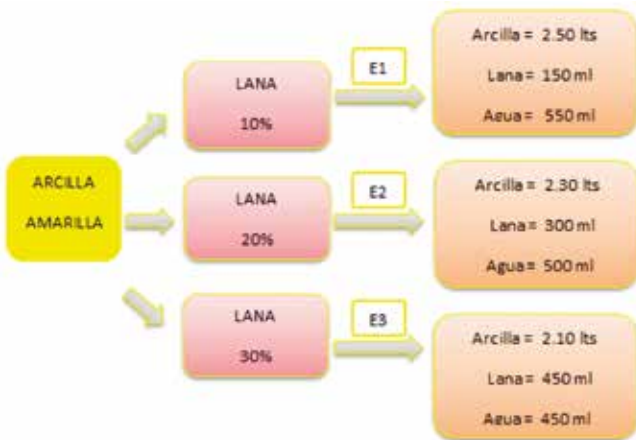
ARCILLA
AMARILLA

LANA
10%

E1

Arcilla = 2.50 lts
Lana = 150 ml
Agua = 550 ml

LANA
20%

E2

Arcilla = 2.30 lts
Lana = 300 ml
Agua = 500 ml

LANA
30%

E3

Arcilla = 2.10 lts
Lana = 450 ml
Agua = 450 ml